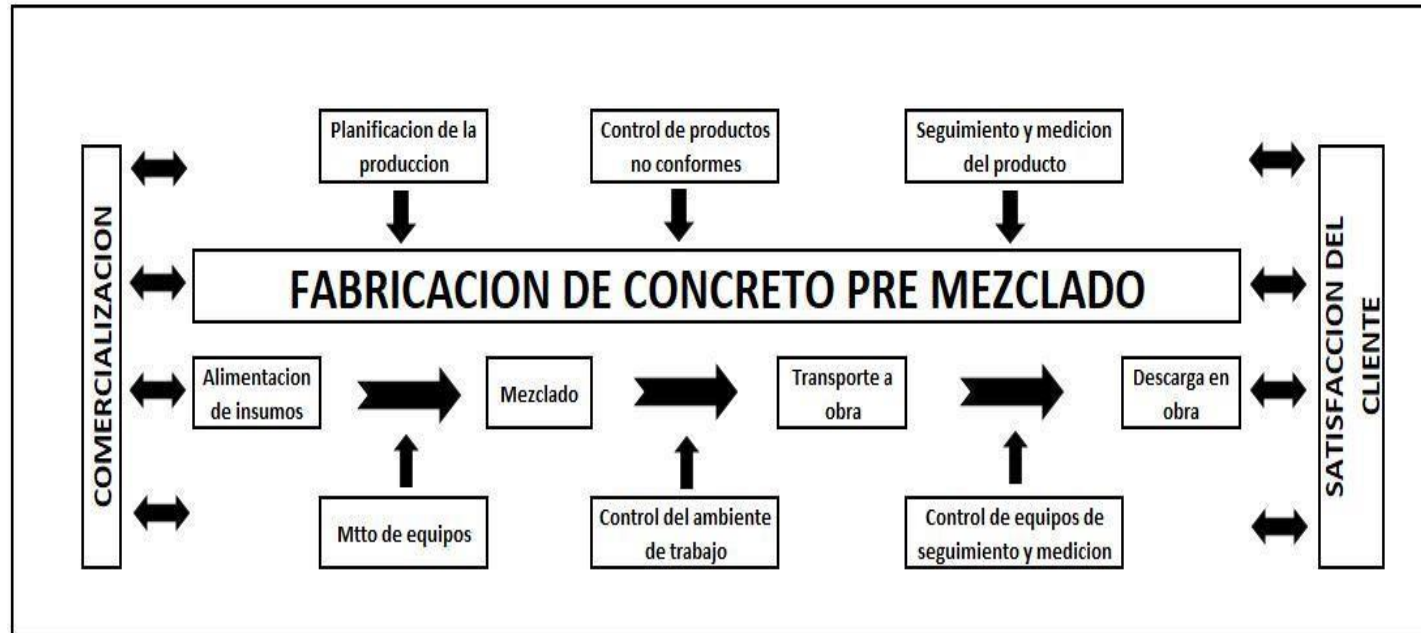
COMERCIALIZACION

Planificacion de la produccion

Control de productos no conformes

Seguimiento y medicion del producto

FABRICACION DE CONCRETO PRE MEZCLADO

Alimentacion de insumos

Mezclado

Transporte a obra

Descarga en obra

Mtto de equipos

Control del ambiente de trabajo

Control de equipos de seguimiento y medicion

SATISFACCION DEL CLIENTE